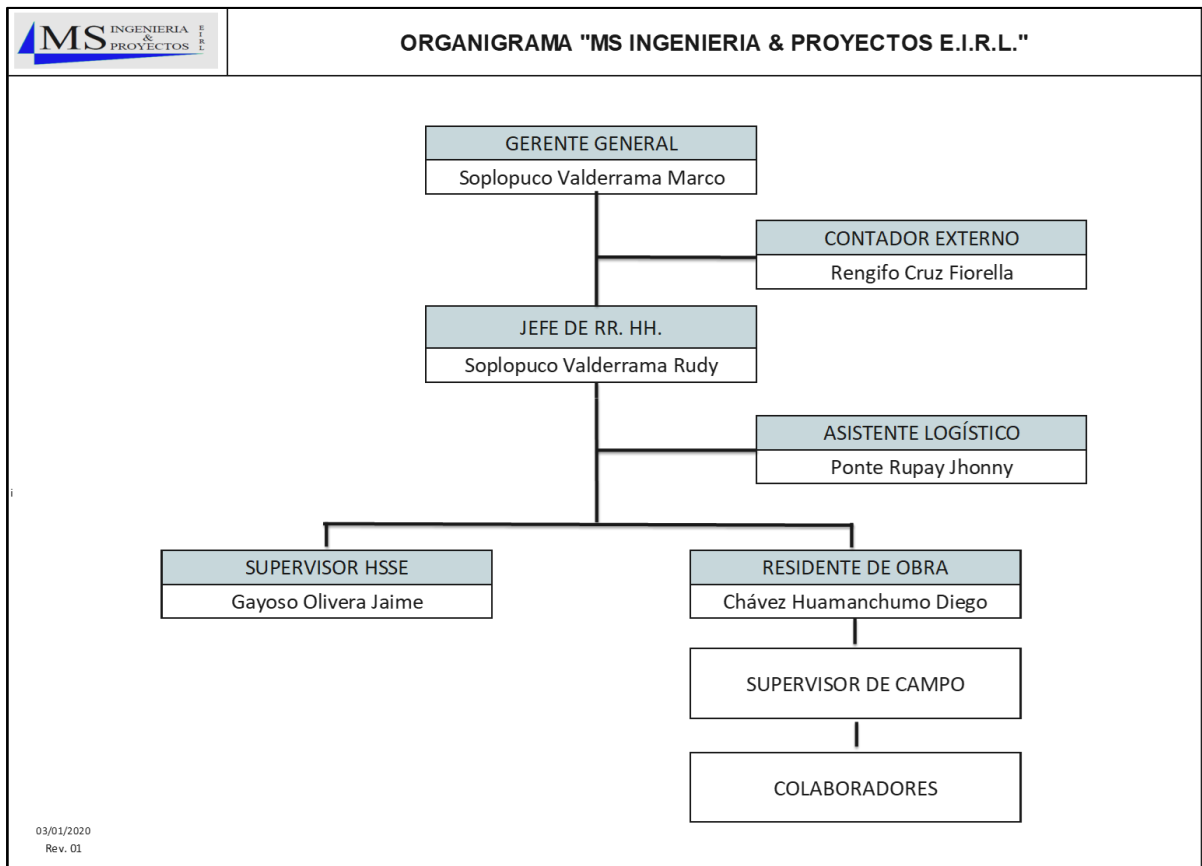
MS INGENIERIA & PROYECTOS E.I.R.L.

ORGANIGRAMA "MS INGENIERIA & PROYECTOS E.I.R.L."

GERENTE GENERAL
Soplopuco Valderrama Marco

CONTADOR EXTERNO
Rengifo Cruz Fiorella

JEFE DE RR. HH.
Soplopuco Valderrama Rudy

ASISTENTE LOGÍSTICO
Ponte Rupay Jhonny

SUPERVISOR HSSE
Gayoso Olivera Jaime

RESIDENTE DE OBRA
Chávez Huamanchumo Diego

SUPERVISOR DE CAMPO

COLABORADORES

03/01/2020
Rev. 01